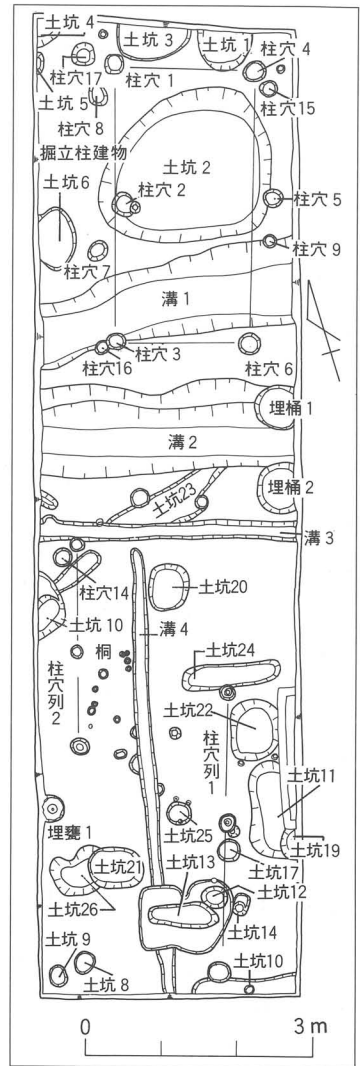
土坑 4
土坑 3
土坑 1
柱穴 4
柱穴 17
柱穴 1
柱穴 15
土坑 5
柱穴 8
掘立柱建物
土坑 2
土坑 6
柱穴 2
柱穴 5
柱穴 7
柱穴 9
溝 1
柱穴 3
柱穴16
柱穴 6
埋桶 1
溝 2
土坑23
埋桶 2
溝 3
柱穴14
土坑20
土坑 10
溝 4
柱穴列 2
桐
土坑24
土坑22
柱穴列 1
土坑11
埋甕 1
土坑25
土坑17
土坑19
土坑21
土坑13
土坑12
土坑26
土坑14
土坑 9
土坑 8
土坑10
0
3 m